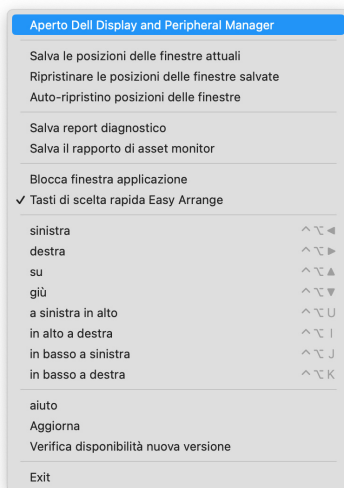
Aperto Dell Display and Peripheral Manager

Salva le posizioni delle finestre attuali
Ripristinare le posizioni delle finestre salvate
Auto-ripristino posizioni delle finestre

Salva report diagnostico
Salva il rapporto di asset monitor

Blocca finestra applicazione
✓ Tasti di scelta rapida Easy Arrange

sinistra ^⌥◀
destra ^⌥▶
su ^⌥▲
giù ^⌥▼
a sinistra in alto ^⌥U
in alto a destra ^⌥I
in basso a sinistra ^⌥J
in basso a destra ^⌥K

aiuto
Aggiorna
Verifica disponibilità nuova versione

Exit